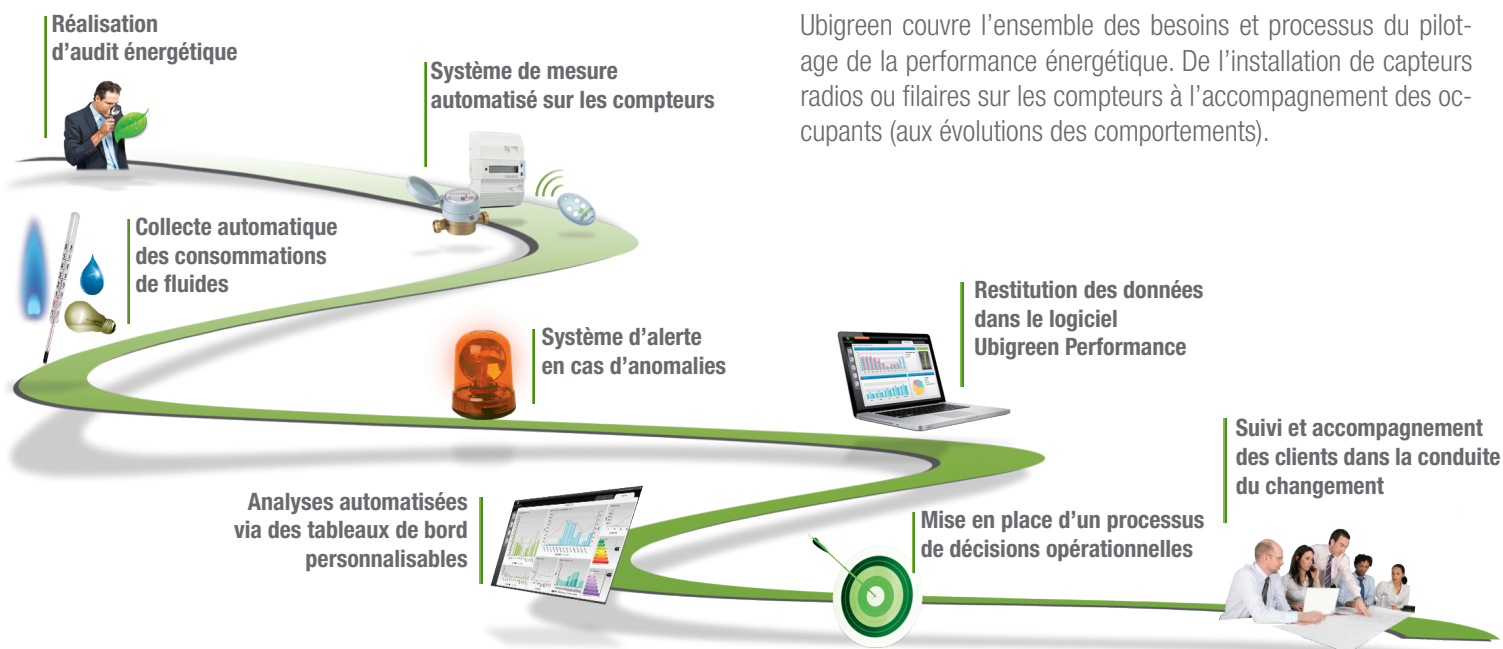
Réalisation d'audit énergétique

Système de mesure automatisé sur les compteurs

Ubigreen couvre l'ensemble des besoins et processus du pilotage de la performance énergétique. De l'installation de capteurs radios ou filaires sur les compteurs à l'accompagnement des occupants (aux évolutions des comportements).

Collecte automatique des consommations de fluides

Système d'alerte en cas d'anomalies

Restitution des données dans le logiciel Ubigreen Performance

Suivi et accompagnement des clients dans la conduite du changement

Analyses automatisées via des tableaux de bord personnalisables

Mise en place d'un processus de décisions opérationnelles